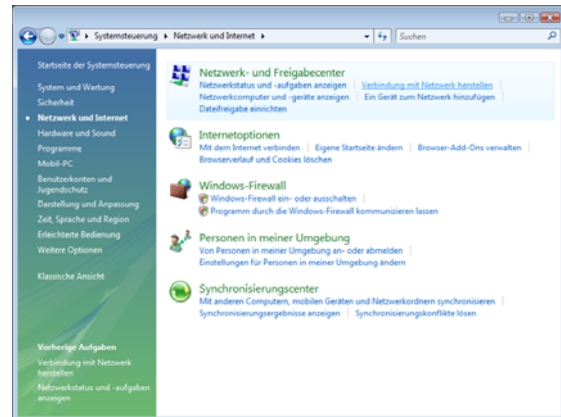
Systemsteuerung ▸ Netzwerk und Internet ▸

Suchen

Startseite der Systemsteuerung

System und Wartung

Sicherheit

Netzwerk und Internet

Hardware und Sound

Programme

Mobil-PC

Benutzerkonten und Jugendschutz

Darstellung und Anpassung

Zeit, Sprache und Region

Erleichterte Bedienung

Weitere Optionen

Klassische Ansicht

Vorherige Aufgaben

Verbindung mit Netzwerk herstellen

Netzwerkstatus und -aufgaben anzeigen

Netzwerk- und Freigabecenter

Netzwerkstatus und -aufgaben anzeigen | Verbindung mit Netzwerk herstellen | Netzwerkcomputer und -geräte anzeigen | Ein Gerät zum Netzwerk hinzufügen | Dateifreigabe einrichten

Internetoptionen

Mit dem Internet verbinden | Eigene Startseite ändern | Browser-Add-Ons verwalten | Browserverlauf und Cookies löschen

Windows-Firewall

Windows-Firewall ein- oder ausschalten | Programm durch die Windows-Firewall kommunizieren lassen

Personen in meiner Umgebung

Von Personen in meiner Umgebung an- oder abmelden | Einstellungen für Personen in meiner Umgebung ändern

Synchronisierungscenter

Mit anderen Computern, mobilen Geräten und Netzwerkordnern synchronisieren | Synchronisierungsergebnisse anzeigen | Synchronisierungskonflikte lösen